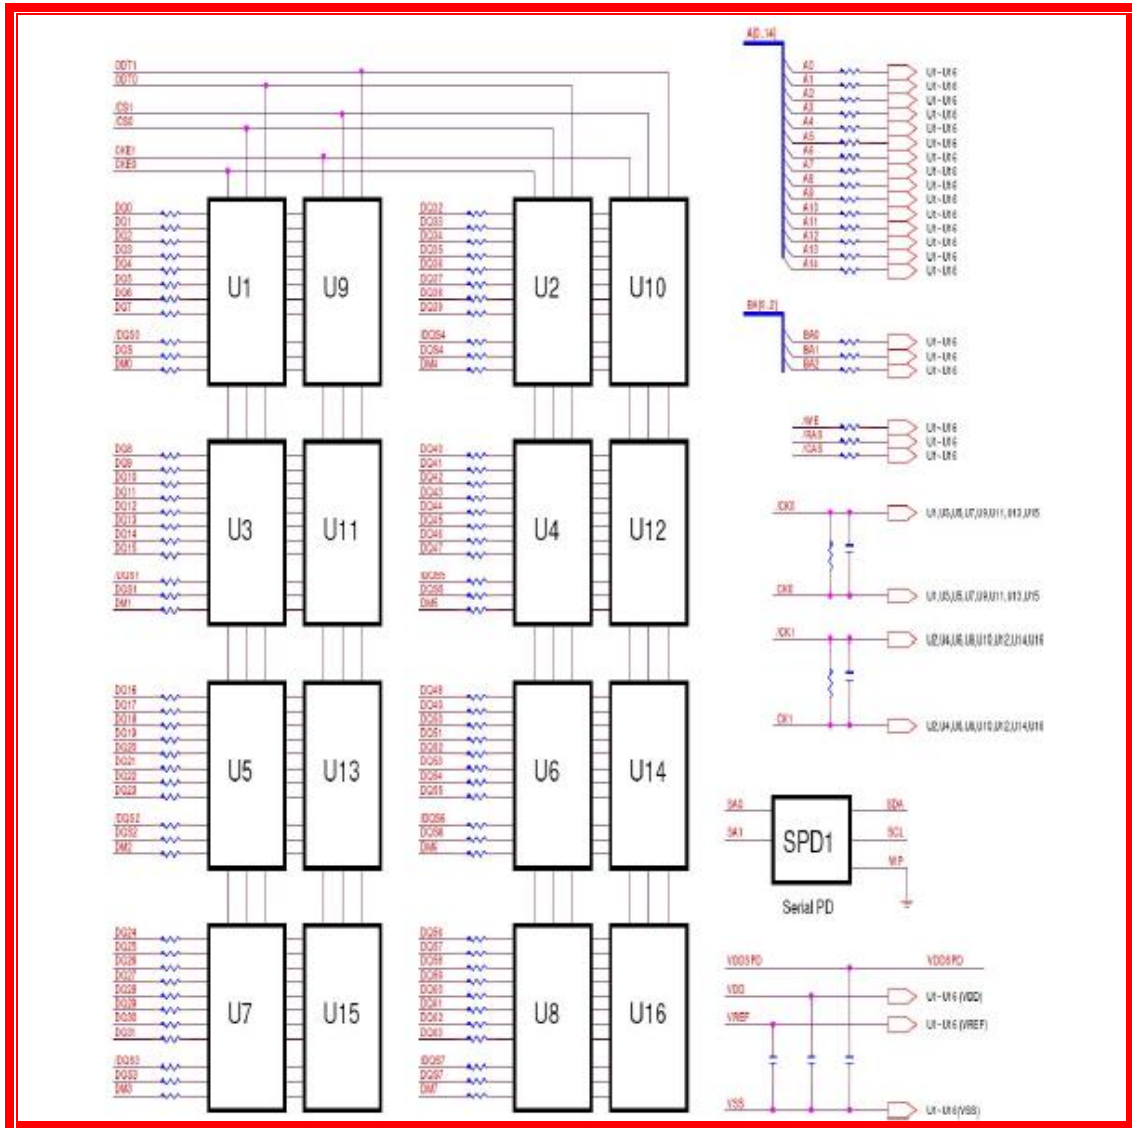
ODT1
ODT0
/CS1
/CS0
CKE1
CKE0

DQ0
DQ1
DQ2
DQ3
DQ4
DQ5
DQ6
DQ7
/DQS0
DQS
DM0

U1
U9

DQ32
DQ33
DQ34
DQ35
DQ36
DQ37
DQ38
DQ39
/DQS4
DQS4
DM4

U2
U10

DQ8
DQ9
DQ10
DQ11
DQ12
DQ13
DQ14
DQ15
/DQS1
DQS1
DM1

U3
U11

DQ40
DQ41
DQ42
DQ43
DQ44
DQ45
DQ46
DQ47
/DQS5
DQS5
DM5

U4
U12

DQ16
DQ17
DQ18
DQ19
DQ20
DQ21
DQ22
DQ23
/DQS2
DQS2
DM2

U5
U13

DQ48
DQ49
DQ50
DQ51
DQ52
DQ53
DQ54
DQ55
/DQS6
DQS6
DM6

U6
U14

DQ24
DQ25
DQ26
DQ27
DQ28
DQ29
DQ30
DQ31
/DQS3
DQS3
DM3

U7
U15

DQ56
DQ57
DQ58
DQ59
DQ60
DQ61
DQ62
DQ63
/DQS7
DQS7
DM7

U8
U16

A[0..14]
A0 U1~U16
A1 U1~U16
A2 U1~U16
A3 U1~U16
A4 U1~U16
A5 U1~U16
A6 U1~U16
A7 U1~U16
A8 U1~U16
A9 U1~U16
A10 U1~U16
A11 U1~U16
A12 U1~U16
A13 U1~U16
A14 U1~U16

BA[0..2]
BA0 U1~U16
BA1 U1~U16
BA2 U1~U16

/WE U1~U16
/RAS U1~U16
/CAS U1~U16

/CK0 U1,U3,U5,U7,U9,U11,U13,U15
CK0 U1,U3,U5,U7,U9,U11,U13,U15
/CK1 U2,U4,U6,U8,U10,U12,U14,U16
CK1 U2,U4,U6,U8,U10,U12,U14,U16

SA0
SA1
SPD1
SDA
SCL
WP
Serial PD

VDDSPD
VDDSPD
VDD U1~U16 (VDD)
VREF U1~U16 (VREF)
VSS U1~U16 (VSS)